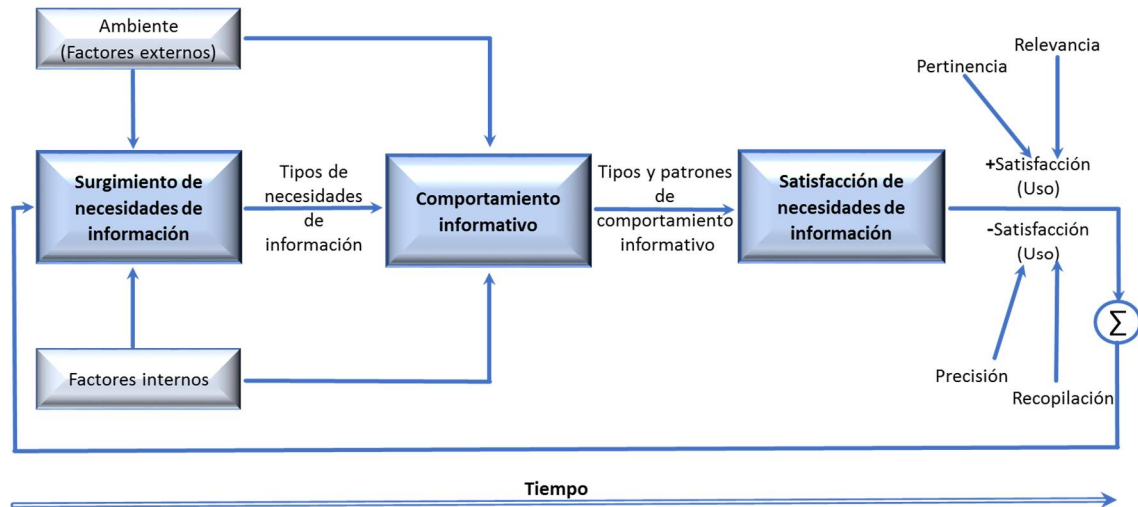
Ambiente
(Factores externos)

Surgimiento de necesidades de información

Tipos de necesidades de información

Comportamiento informativo

Tipos y patrones de comportamiento informativo

Satisfacción de necesidades de información

Factores internos

Relevancia

Pertinencia

+Satisfacción (Uso)

-Satisfacción (Uso)

$\sum$

Precisión

Recopilación

Tiempo